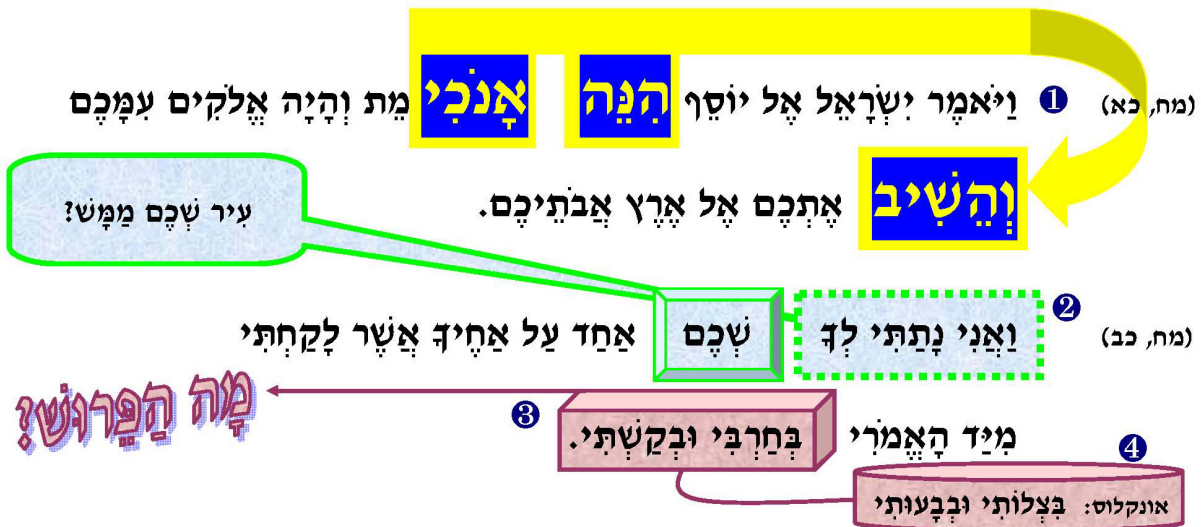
(מח, כא) ❶ וַיֹּאמֶר יִשְׂרָאֵל אֶל יוֹסֵף הִנֵּה אָנֹכִי מֵת וְהָיָה אֱלֹקִים עִמָּכֶם וְהֵשִׁיב אֶתְכֶם אֶל אֶרֶץ אֲבֹתֵיכֶם.

עִיר שְׁכֶם מַמָּשׁ?

(מח, כב) ❷ וַאֲנִי נָתַתִּי לְךָ שְׁכֶם אַחַד עַל אַחֶיךָ אֲשֶׁר לָקַחְתִּי

מָה הַפֵּרוּשׁ?

❸ מִיַּד הָאֱמֹרִי בְּחַרְבִּי וּבְקַשְׁתִּי.

❹ אונקלוס: בִּצְלוֹתִי וּבְבָעוּתִי